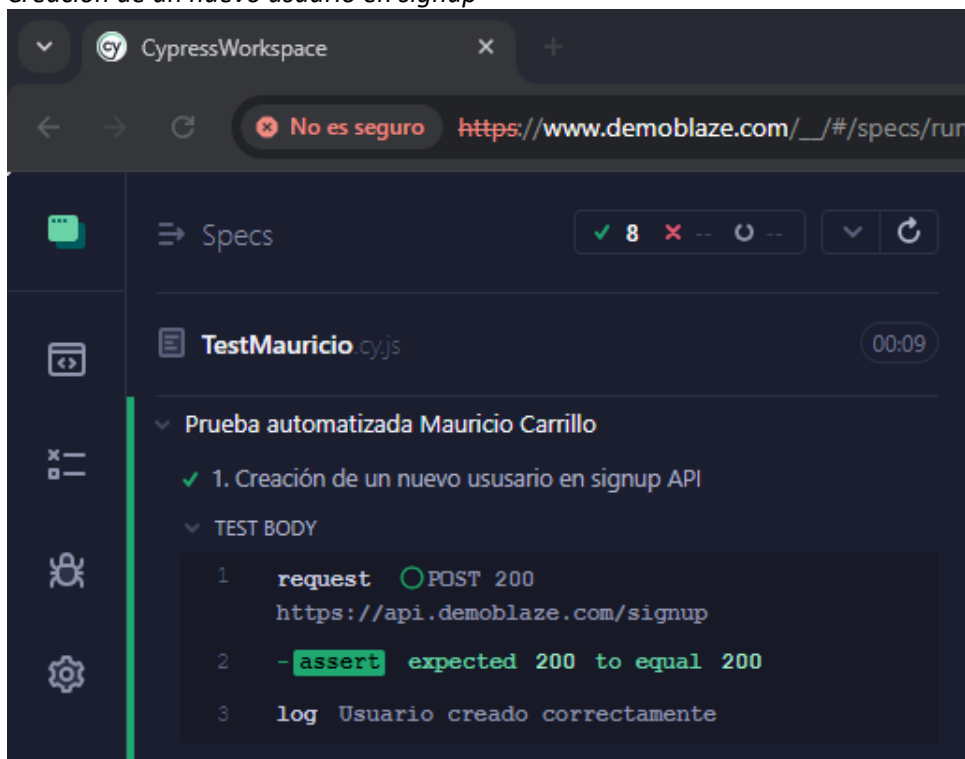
Creación de un nuevo usuario en signup

CypressWorkspace

No es seguro https://www.demoblaze.com/__/#/specs/run

Specs

✓ 8 ✕ -- ○ --

TestMauricio.cy.js

00:09

Prueba automatizada Mauricio Carrillo

✓ 1. Creación de un nuevo ususario en signup API

TEST BODY

1 request POST 200 https://api.demoblaze.com/signup

2 -assert expected 200 to equal 200

3 log Usuario creado correctamente